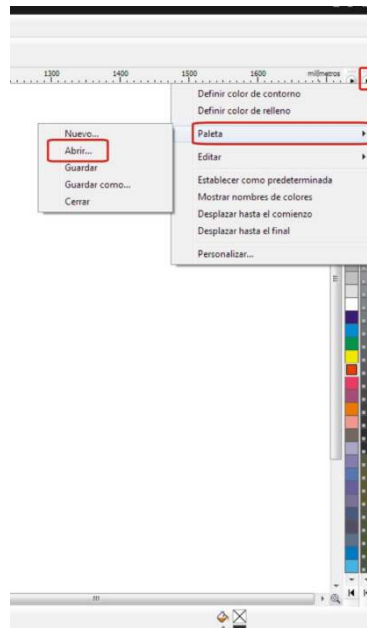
1300 1400 1500 1600 milímetros

Definir color de contorno
Definir color de relleno
Paleta
Editar
Establecer como predeterminada
Mostrar nombres de colores
Desplazar hasta el comienzo
Desplazar hasta el final
Personalizar...

Nuevo...
Abrir...
Guardar
Guardar como...
Cerrar